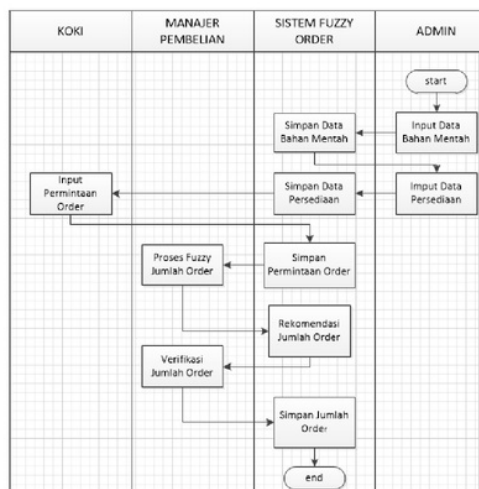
| KOKI | MANAJER PEMBELIAN | SISTEM FUZZY ORDER | ADMIN |
|---|---|---|---|

start

Input Data Bahan Mentah

Simpan Data Bahan Mentah

Imput Data Persediaan

Simpan Data Persediaan

Input Permintaan Order

Simpan Permintaan Order

Proses Fuzzy Jumlah Order

Rekomendasi Jumlah Order

Verifikasi Jumlah Order

Simpan Jumlah Order

end